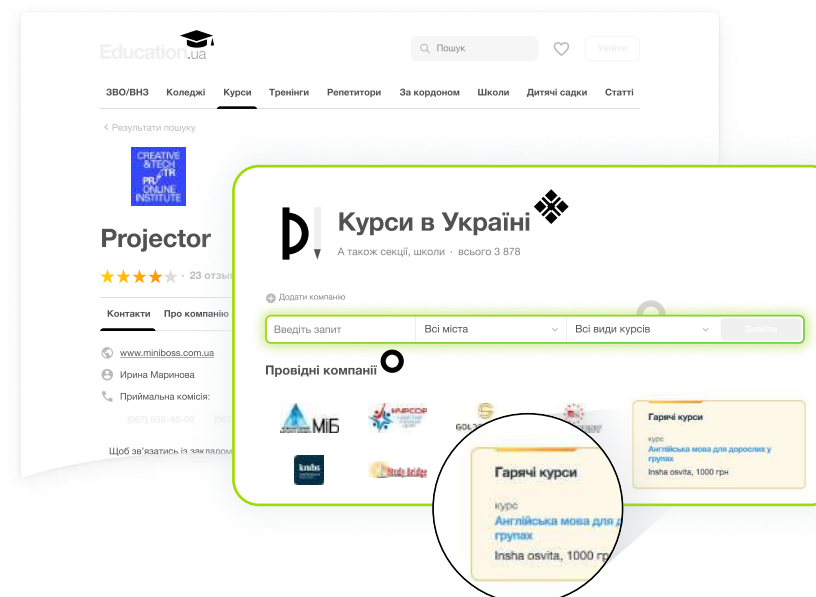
Education.ua

Пошук

Увійти

ЗВО/ВНЗ Коледжі Курси Тренінги Репетитори За кордоном Школи Дитячі садки Статті

‹ Результати пошуку

CREATIVE & TECH PR ONLINE INSTITUTE

Projector

23 отзы

Контакти Про компанію

www.miniboss.com.ua

Ирина Маринова

Приймальна комісія:

(067) 636-45-00

Щоб зв'язатись із закладом

Курси в Україні

А також секції, школи · всього 3 878

Додати компанію

Введіть запит

Всі міста

Всі види курсів

Знайти

Провідні компанії

МІБ

GOLD

Гарячі курси

курс

Англійська мова для дорослих у групах

Insha osvita, 1000 грн

Гарячі курси

курс

Англійська мова для д групах

Insha osvita, 1000 гр